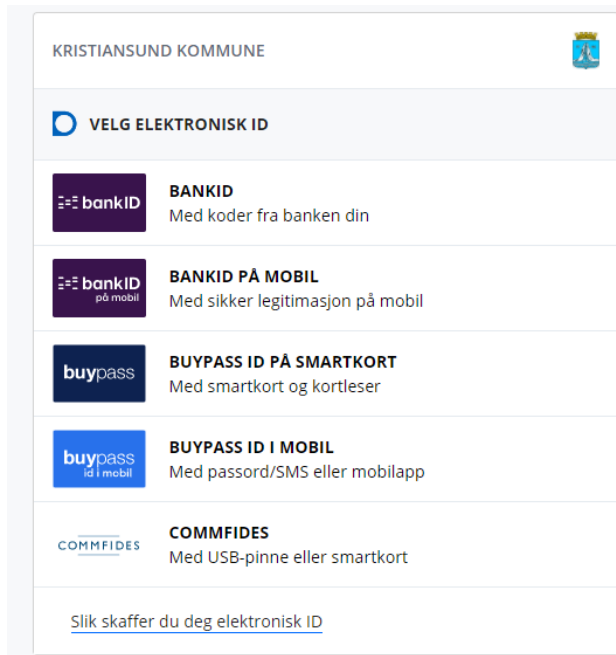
KRISTIANSUND KOMMUNE

VELG ELEKTRONISK ID

bankID

BANKID
Med koder fra banken din

bankID på mobil

BANKID PÅ MOBIL
Med sikker legitimasjon på mobil

buypass

BUYPASS ID PÅ SMARTKORT
Med smartkort og kortleser

buypass id i mobil

BUYPASS ID I MOBIL
Med passord/SMS eller mobilapp

COMMFIDES

COMMFIDES
Med USB-pinne eller smartkort

Slik skaffer du deg elektronisk ID